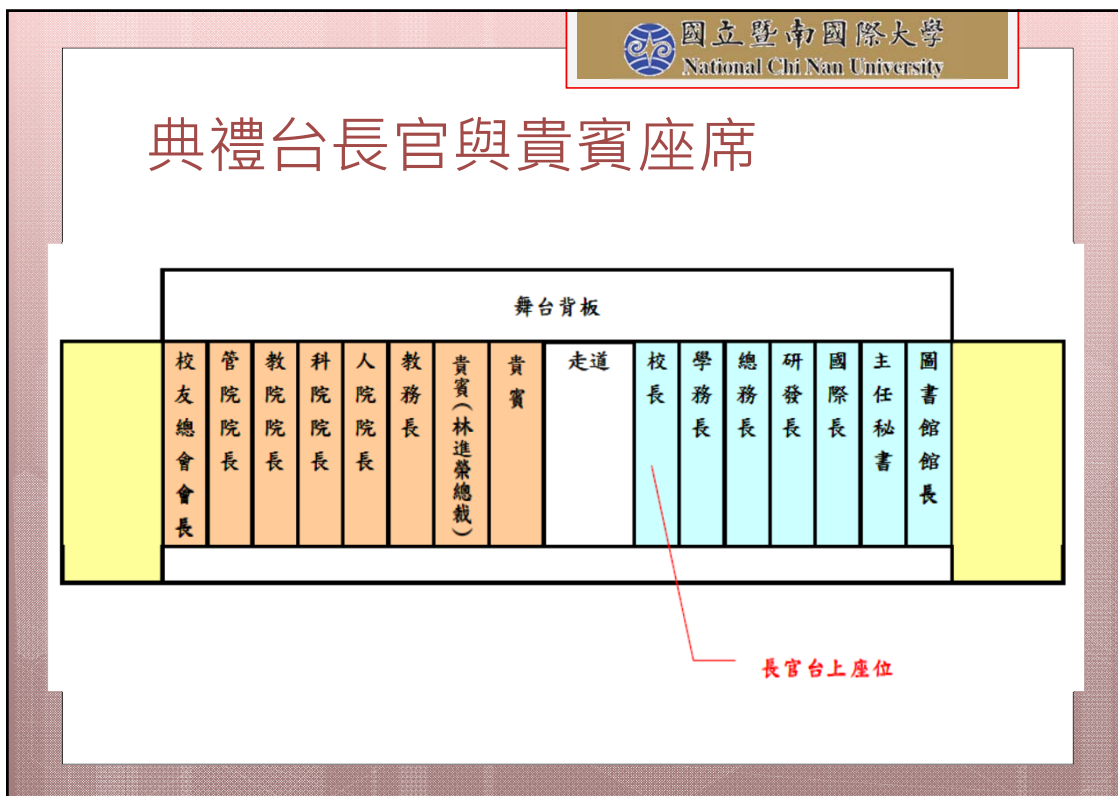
國立暨南國際大學
National Chi Nan University

典禮台長官與貴賓座席

舞台背板

| 校友總會會長 | 管院院長 | 教院院長 | 科院院長 | 人院院長 | 教務長 | 貴賓(林進榮總裁) | 貴賓 | 走道 | 校長 | 學務長 | 總務長 | 研發長 | 國際長 | 主任秘書 | 圖書館館長 |
|---|---|---|---|---|---|---|---|---|---|---|---|---|---|---|---|

長官台上座位